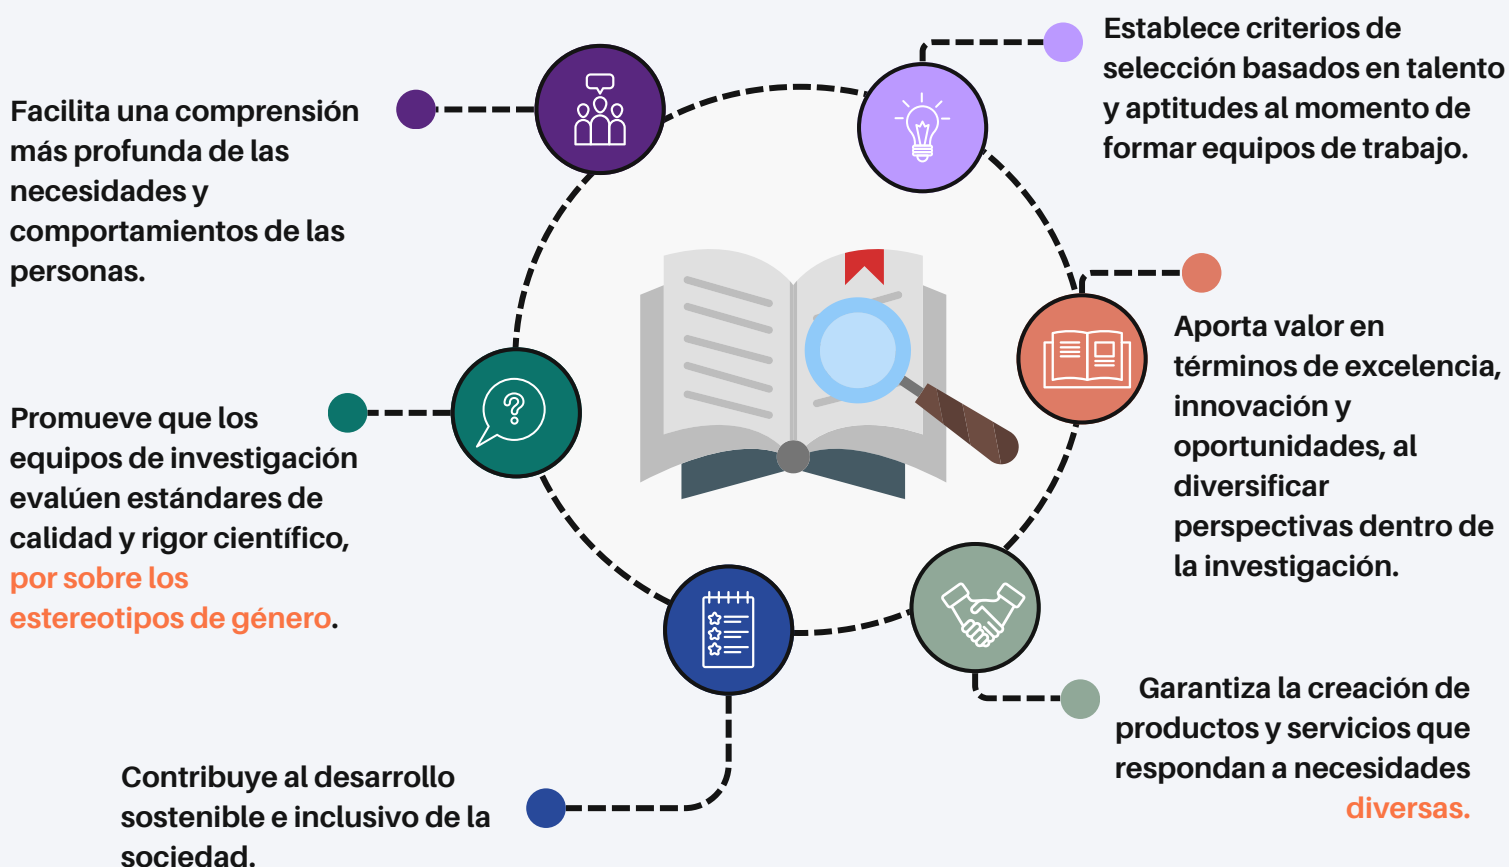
Establece criterios de selección basados en talento y aptitudes al momento de formar equipos de trabajo.

Facilita una comprensión más profunda de las necesidades y comportamientos de las personas.

Aporta valor en términos de excelencia, innovación y oportunidades, al diversificar perspectivas dentro de la investigación.

Promueve que los equipos de investigación evalúen estándares de calidad y rigor científico, por sobre los estereotipos de género.

Garantiza la creación de productos y servicios que respondan a necesidades diversas.

Contribuye al desarrollo sostenible e inclusivo de la sociedad.